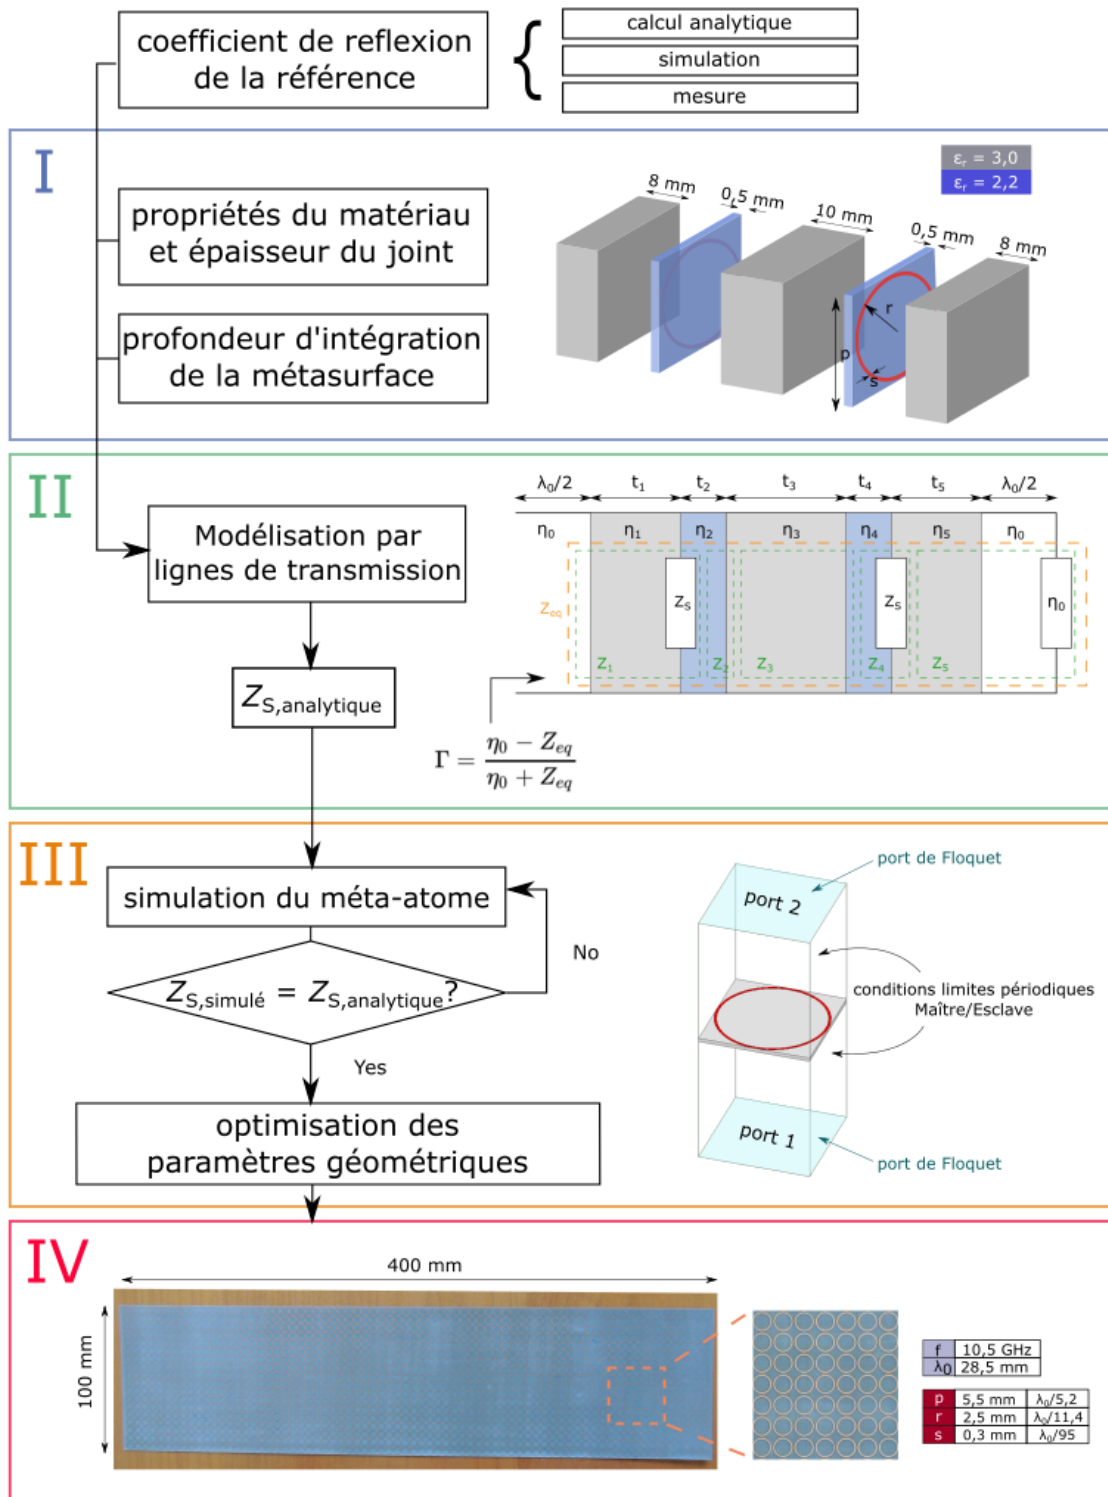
coefficient de reflexion de la référence

calcul analytique
simulation
mesure

I

$\varepsilon_r$ = 3,0
$\varepsilon_r$ = 2,2

8 mm
0,5 mm
10 mm
0,5 mm
8 mm

propriétés du matériau et épaisseur du joint

profondeur d'intégration de la métasurface

r
p
s

II

Modélisation par lignes de transmission

$\lambda_0/2$ $t_1$ $t_2$ $t_3$ $t_4$ $t_5$ $\lambda_0/2$

$\eta_0$ $\eta_1$ $\eta_2$ $\eta_3$ $\eta_4$ $\eta_5$ $\eta_0$

$Z_{eq}$ $Z_S$ $Z_S$ $\eta_0$

$Z_1$ $Z_2$ $Z_3$ $Z_4$ $Z_5$

$Z_{S,\text{analytique}}$

$\Gamma = \frac{\eta_0 - Z_{eq}}{\eta_0 + Z_{eq}}$

III

simulation du méta-atome

$Z_{S,\text{simulé}} = Z_{S,\text{analytique}}$?

No

Yes

optimisation des paramètres géométriques

port de Floquet
port 2
conditions limites périodiques Maître/Esclave
port 1
port de Floquet

IV

400 mm

100 mm

| f | 10,5 GHz |
|---|---|
| $\lambda_0$ | 28,5 mm |

| p | 5,5 mm | $\lambda_0/5,2$ |
|---|---|---|
| r | 2,5 mm | $\lambda_0/11,4$ |
| s | 0,3 mm | $\lambda_0/95$ |